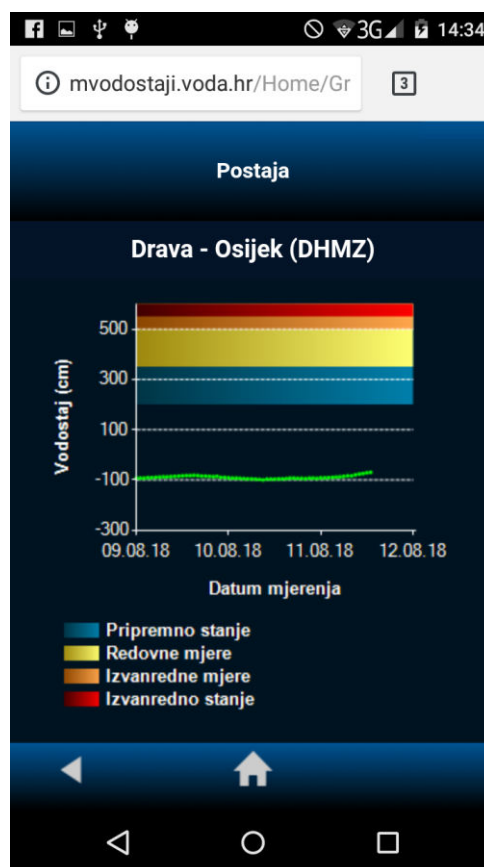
3G 14:34

mvodostaji.voda.hr/Home/Gr

3

Postaja

Drava - Osijek (DHMZ)

Vodostaj (cm)

500
300
100
-100
-300

09.08.18 10.08.18 11.08.18 12.08.18

Datum mjerenja

Pripremno stanje
Redovne mjere
Izvanredne mjere
Izvanredno stanje